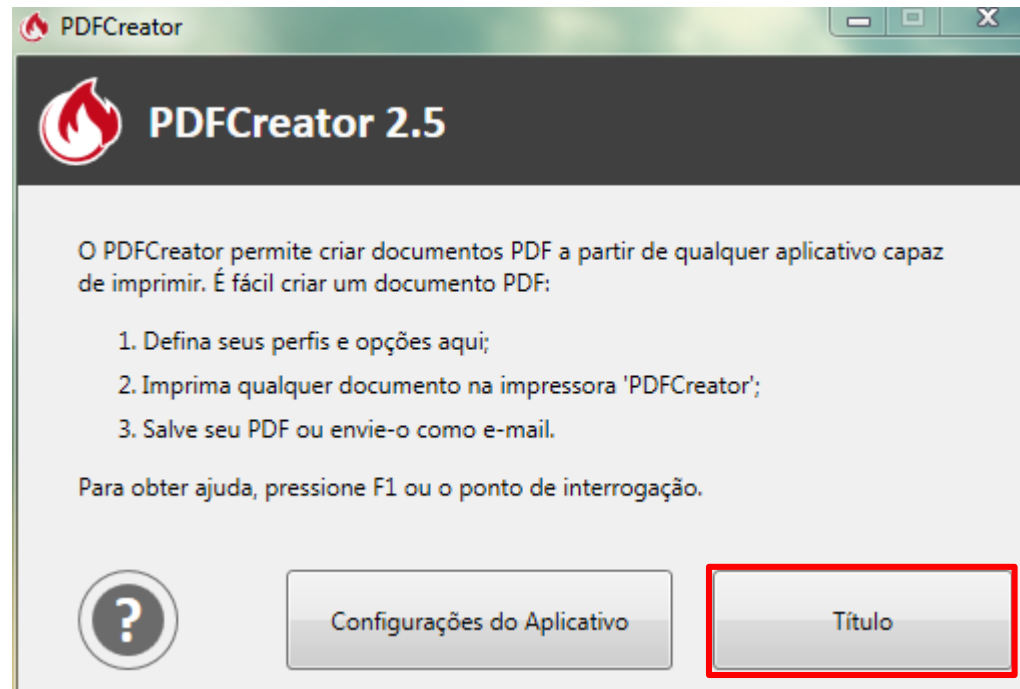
PDFCreator

PDFCreator 2.5

O PDFCreator permite criar documentos PDF a partir de qualquer aplicativo capaz de imprimir. É fácil criar um documento PDF:

1. Defina seus perfis e opções aqui;

2. Imprima qualquer documento na impressora 'PDFCreator';

3. Salve seu PDF ou envie-o como e-mail.

Para obter ajuda, pressione F1 ou o ponto de interrogação.

?

Configurações do Aplicativo

Título